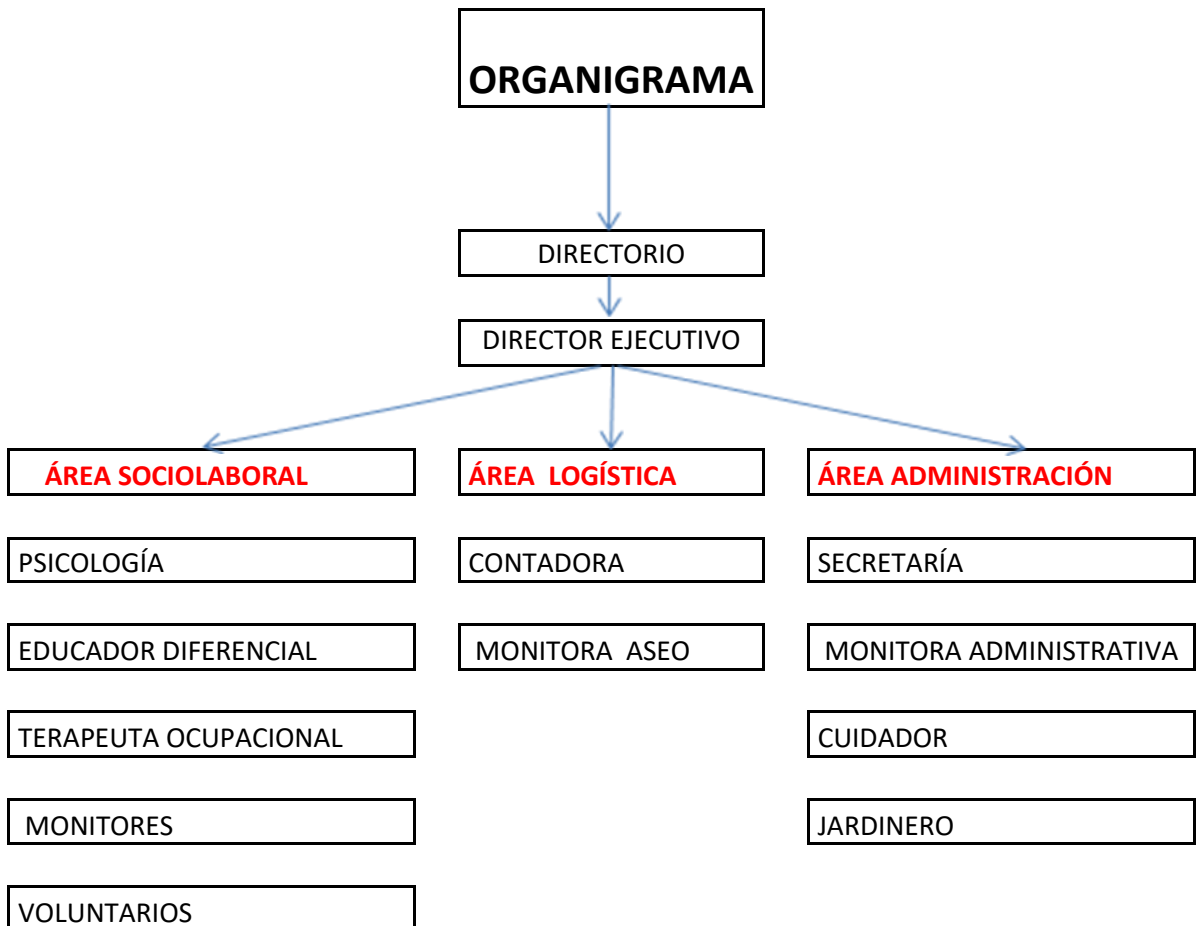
ORGANIGRAMA

DIRECTORIO

DIRECTOR EJECUTIVO

ÁREA SOCIOLABORAL

PSICOLOGÍA

EDUCADOR DIFERENCIAL

TERAPEUTA OCUPACIONAL

MONITORES

VOLUNTARIOS

ÁREA LOGÍSTICA

CONTADORA

MONITORA ASEO

ÁREA ADMINISTRACIÓN

SECRETARÍA

MONITORA ADMINISTRATIVA

CUIDADOR

JARDINERO